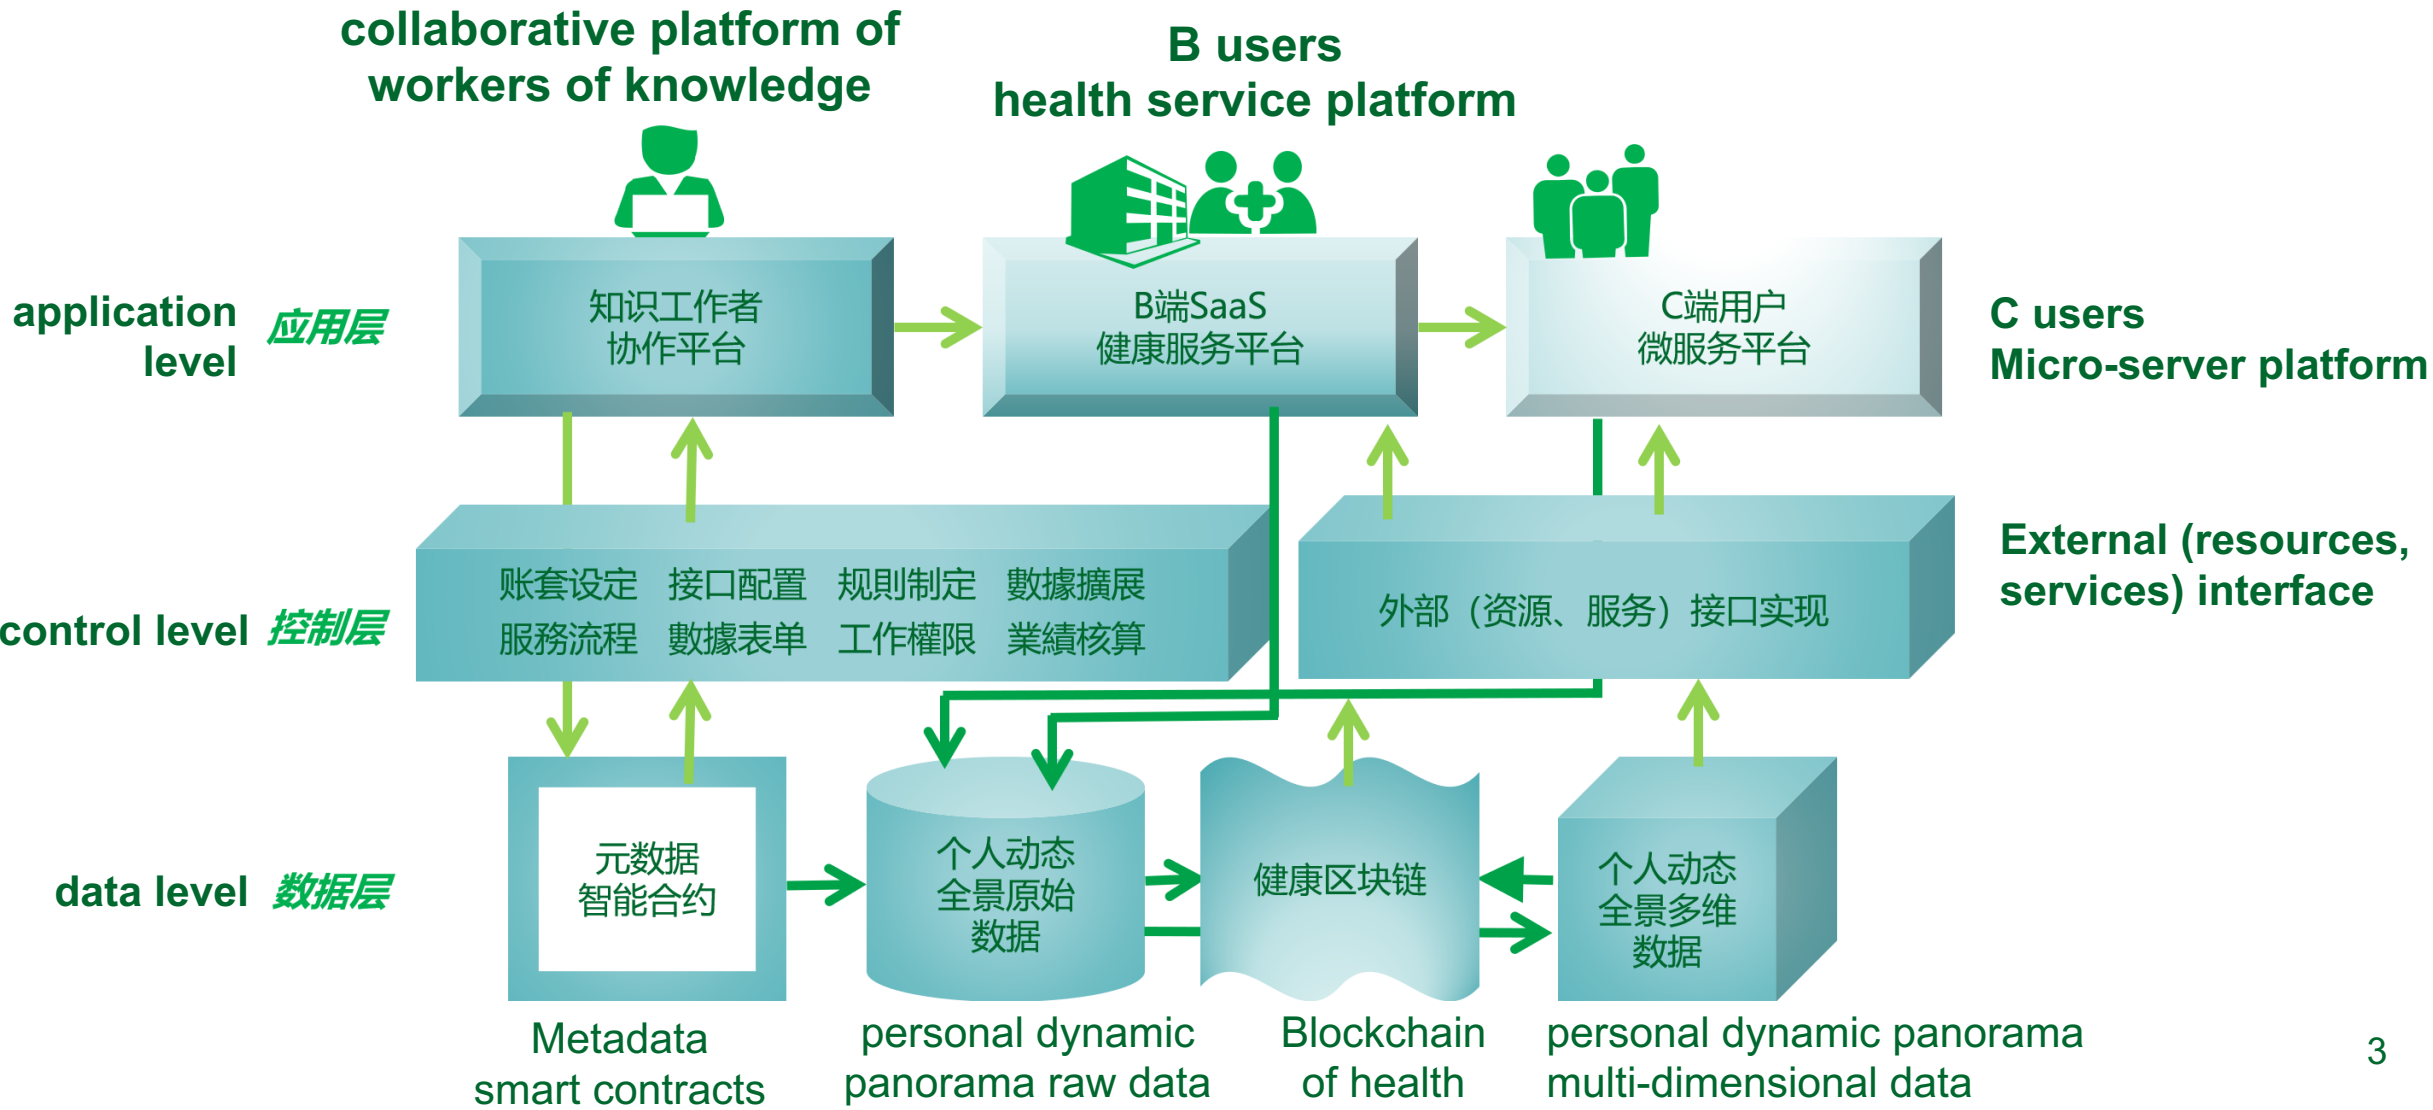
collaborative platform of workers of knowledge

B users
health service platform

application level 应用层

知识工作者
协作平台

B端SaaS
健康服务平台

C端用户
微服务平台

C users
Micro-server platform

control level 控制层

账套设定 接口配置 规则制定 數據擴展
服務流程 數據表单 工作權限 業績核算

外部（资源、服务）接口实现

External (resources, services) interface

data level 数据层

元数据
智能合约

个人动态
全景原始
数据

健康区块链

个人动态
全景多维
数据

Metadata
smart contracts

personal dynamic panorama raw data

Blockchain of health

personal dynamic panorama multi-dimensional data

3